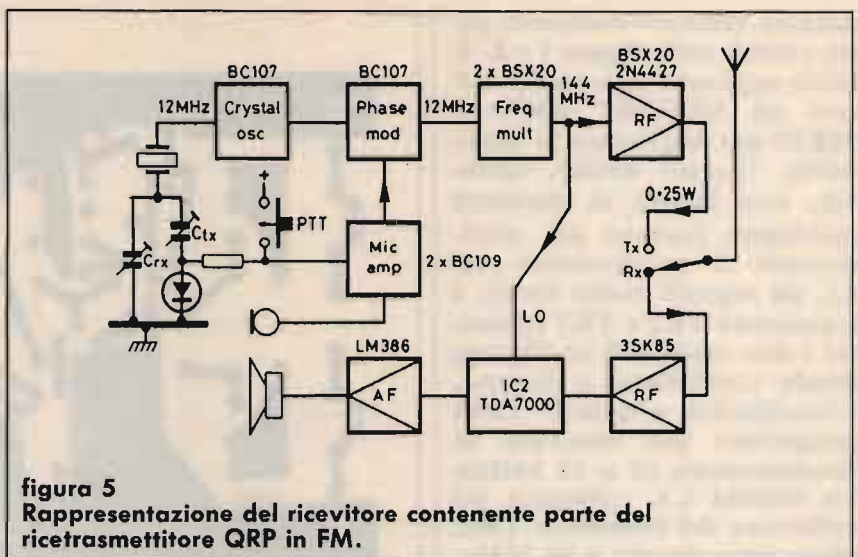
BC107
Crystal osc
12MHz
BC107
Phase mod
12MHz
2 x BSX20
Freq mult
144 MHz
BSX20
2N4427
RF
0·25W
Tx
Rx
+
PTT
Ctx
Crx
Mic amp
2 x BC109
LO
LM386
AF
IC2
TDA7000
3SK85
RF

figura 5
Rappresentazione del ricevitore contenente parte del ricetrasmettitore QRP in FM.